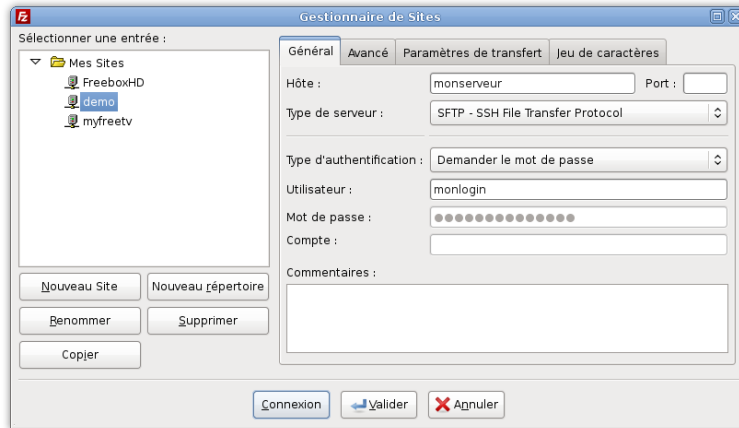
Gestionnaire de Sites

Sélectionner une entrée :

Mes Sites
FreeboxHD
demo
myfreetv

Nouveau Site
Nouveau répertoire
Renommer
Supprimer
Copier

Général
Avancé
Paramètres de transfert
Jeu de caractères

Hôte :
monserveur
Port :

Type de serveur :
SFTP - SSH File Transfer Protocol

Type d'authentification :
Demander le mot de passe

Utilisateur :
monlogin

Mot de passe :
●●●●●●●●●●●●●●

Compte :

Commentaires :

Connexion
Valider
Annuler